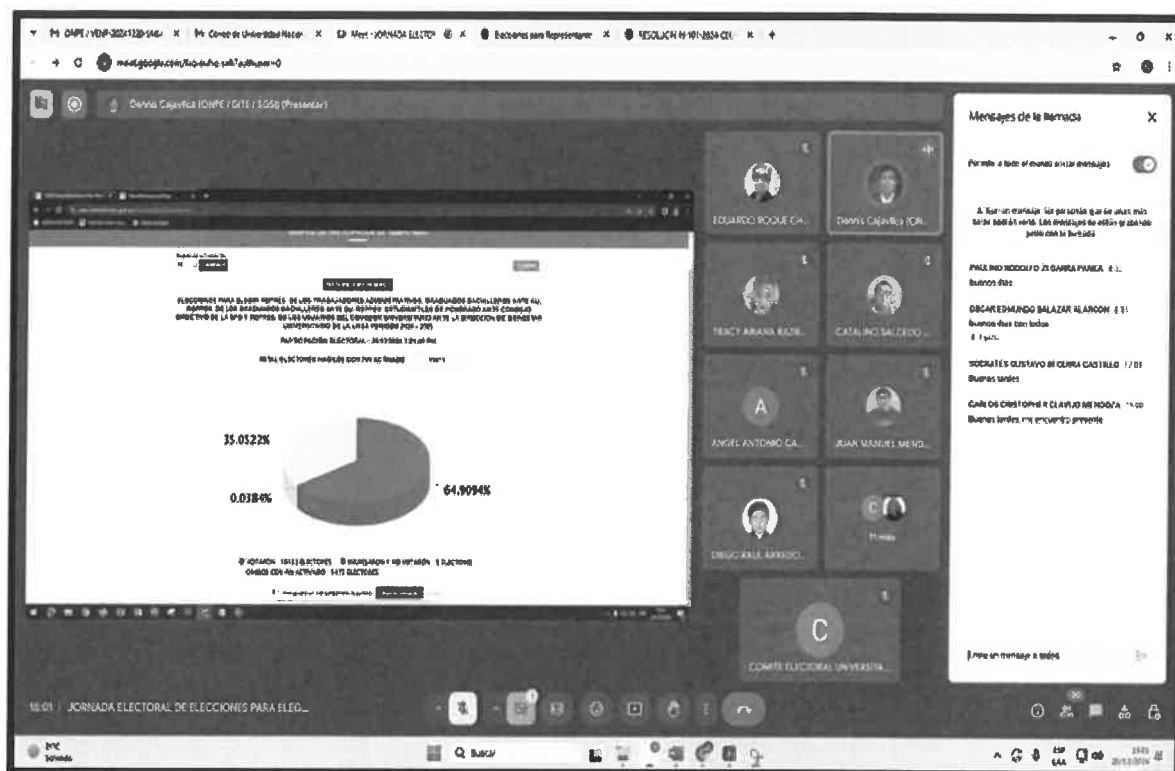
Dennis Cajavilca (ONPE / GITE / SGSO) (Presentar)

35.0522%

0.0384%

64.9094%

EDUARDO ROQUE CA...

Dennis Cajavilca (ON...

TRACY ARIANA RAZ...

CATALINO SALCEDO...

A

ANGEL ANTONIO CA...

JUAN MANUEL MEN...

DIEGO RAUL ARROC...

C

COMITE ELECTORAL UNIVERSITA...

Mensajes de la llamada

Permitir a todos enviar mensajes

Buenos días

Buenas tardes

18:01 | JORNADA ELECTORAL DE ELECCIONES PARA ELEG...

Q Buscar